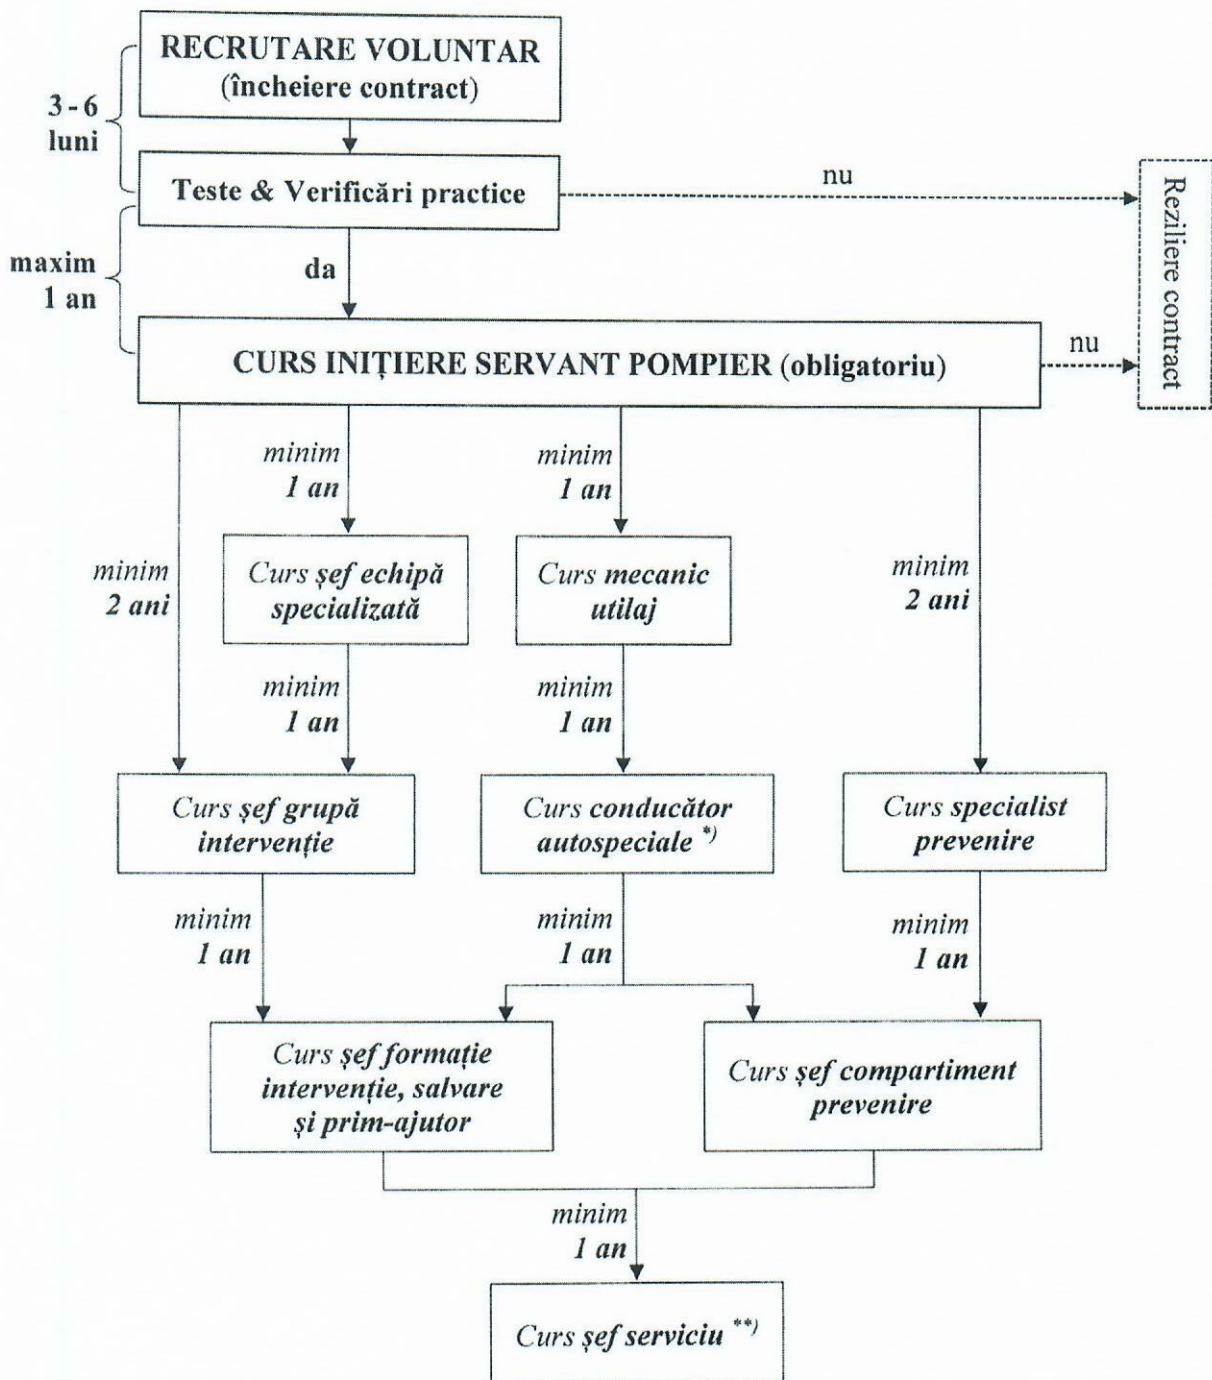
3 - 6 luni

RECRUTARE VOLUNTAR
(încheiere contract)

Teste & Verificări practice

nu

Rezilire contract

maxim 1 an

da

CURS INIȚIERE SERVANT POMPIER (obligatoriu)

nu

minim 2 ani

minim 1 an

Curs șef echipă specializată

minim 1 an

minim 1 an

Curs mecanic utilaj

minim 1 an

minim 2 ani

Curs șef grupă intervenție

Curs conducător autospeciale $^{*)}$

Curs specialist prevenire

minim 1 an

minim 1 an

minim 1 an

Curs șef formație intervenție, salvare și prim-ajutor

Curs șef compartiment prevenire

minim 1 an

Curs șef serviciu $^{**)}$